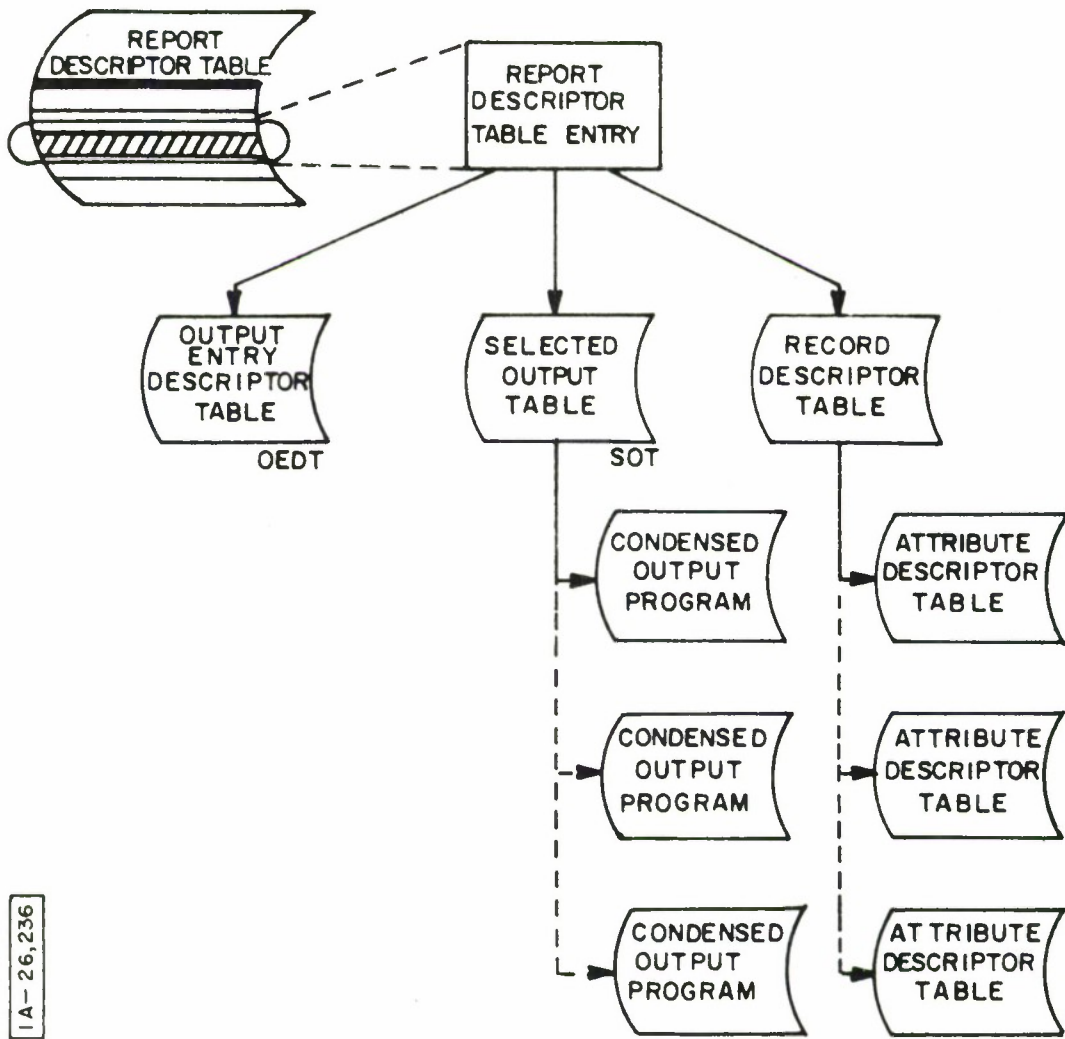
REPORT DESCRIPTOR TABLE

REPORT DESCRIPTOR TABLE ENTRY

OUTPUT ENTRY DESCRIPTOR TABLE
OEDT

SELECTED OUTPUT TABLE
SOT

RECORD DESCRIPTOR TABLE

CONDENSED OUTPUT PROGRAM

ATTRIBUTE DESCRIPTOR TABLE

CONDENSED OUTPUT PROGRAM

ATTRIBUTE DESCRIPTOR TABLE

CONDENSED OUTPUT PROGRAM

ATTRIBUTE DESCRIPTOR TABLE

1A-26,236